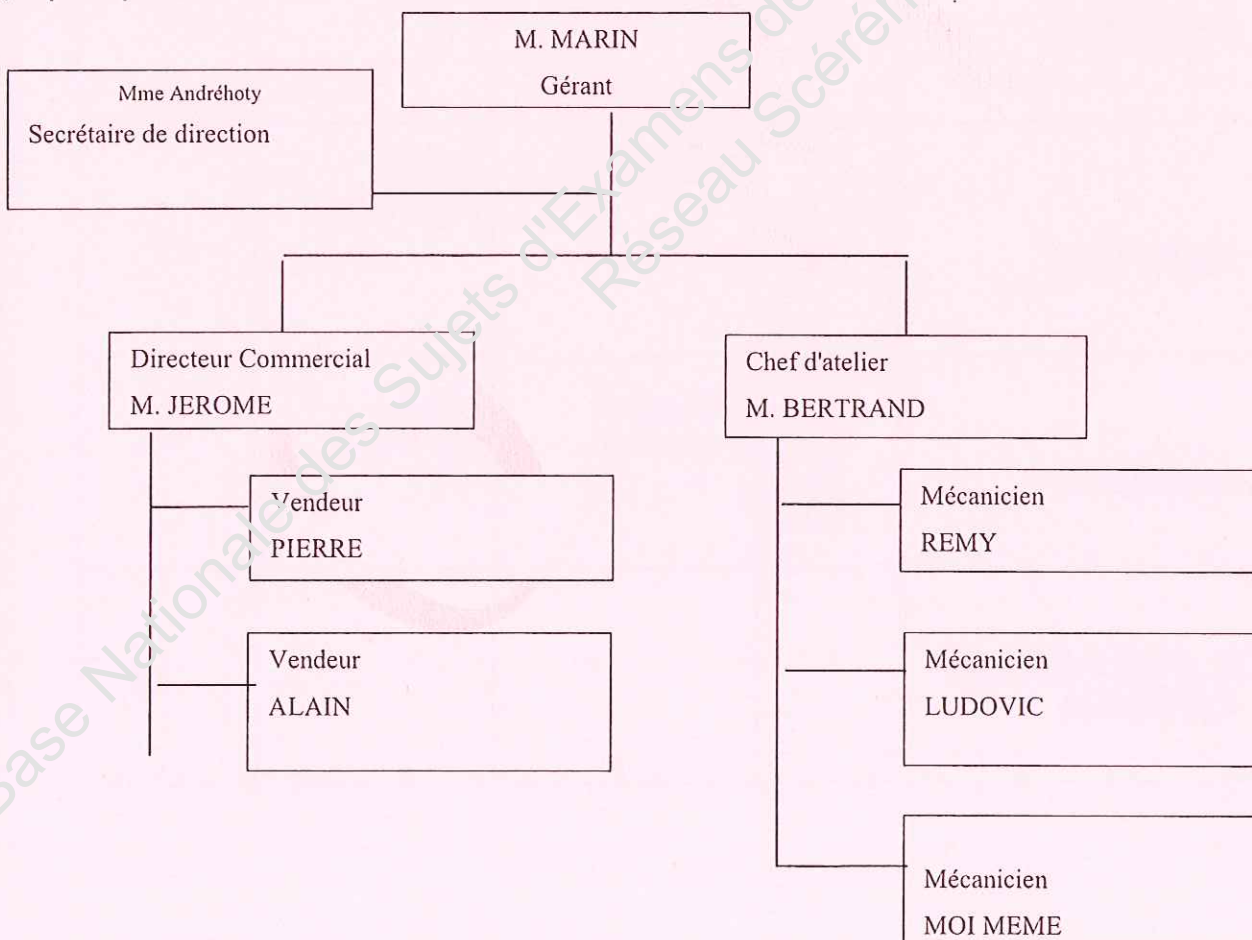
M. MARIN
Gérant

Mme Andréhoty
Secrétaire de direction

Directeur Commercial
M. JEROME

Vendeur
PIERRE

Vendeur
ALAIN

Chef d'atelier
M. BERTRAND

Mécanicien
REMY

Mécanicien
LUDOVIC

Mécanicien
MOI MEME

Base Nationale des Sujets d'Examens de l'enseignement professionnel
Réseau Scérén